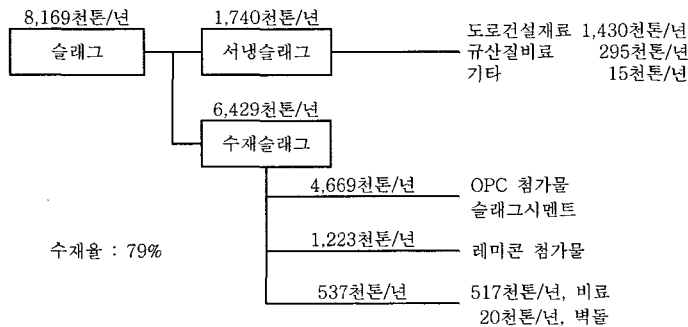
8,169천톤/년
슬래그

1,740천톤/년
서냉슬래그

도로건설재료 1,430천톤/년
규산질비료 295천톤/년
기타 15천톤/년

6,429천톤/년
수재슬래그

4,669천톤/년
OPC 첨가물
슬래그시멘트

수재율 : 79%

1,223천톤/년
레미콘 첨가물

537천톤/년
517천톤/년, 비료
20천톤/년, 벽돌